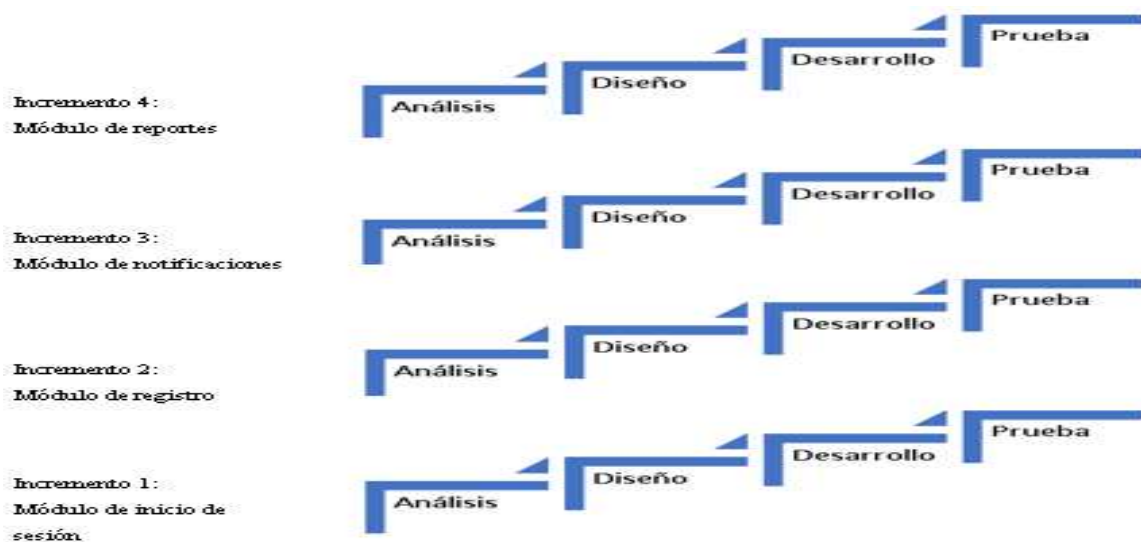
Incremento 4:
Módulo de reportes

Análisis

Diseño

Desarrollo

Prueba

Incremento 3:
Módulo de notificaciones

Análisis

Diseño

Desarrollo

Prueba

Incremento 2:
Módulo de registro

Análisis

Diseño

Desarrollo

Prueba

Incremento 1:
Módulo de inicio de sesión

Análisis

Diseño

Desarrollo

Prueba